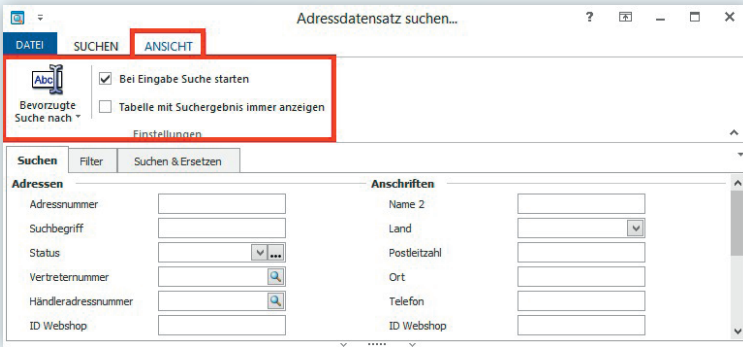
Adressdatensatz suchen...

?

DATEI SUCHEN ANSICHT

Abc

Bevorzugte Suche nach

Bei Eingabe Suche starten

Tabelle mit Suchergebnis immer anzeigen

Einstellungen

Suchen Filter Suchen & Ersetzen

Adressen

Adressnummer

Suchbegriff

Status

Vertreternummer

Händleradressnummer

ID Webshop

Anschriften

Name 2

Land

Postleitzahl

Ort

Telefon

ID Webshop